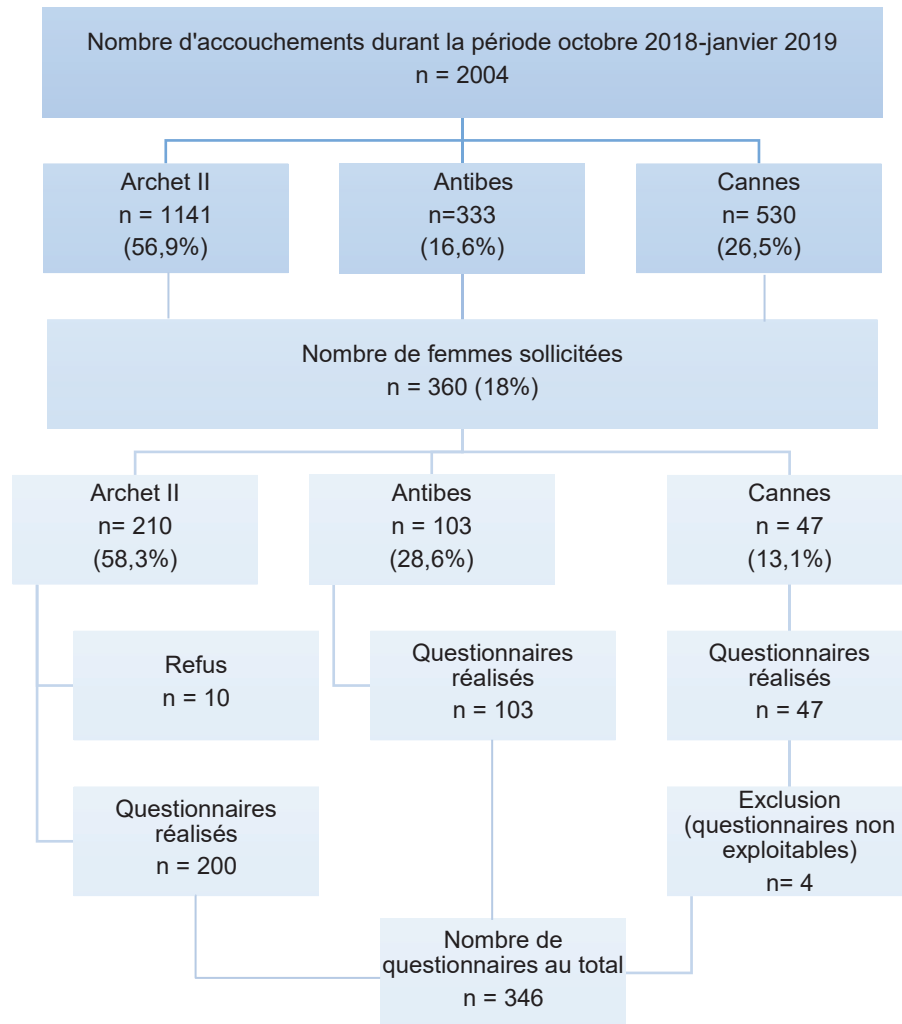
Nombre d'accouchements durant la période octobre 2018-janvier 2019
n = 2004

Archet II
n = 1141
(56,9%)

Antibes
n=333
(16,6%)

Cannes
n= 530
(26,5%)

Nombre de femmes sollicitées
n = 360 (18%)

Archet II
n= 210
(58,3%)

Antibes
n = 103
(28,6%)

Cannes
n = 47
(13,1%)

Refus
n = 10

Questionnaires réalisés
n = 103

Questionnaires réalisés
n = 47

Questionnaires réalisés
n = 200

Exclusion (questionnaires non exploitables)
n= 4

Nombre de questionnaires au total
n = 346